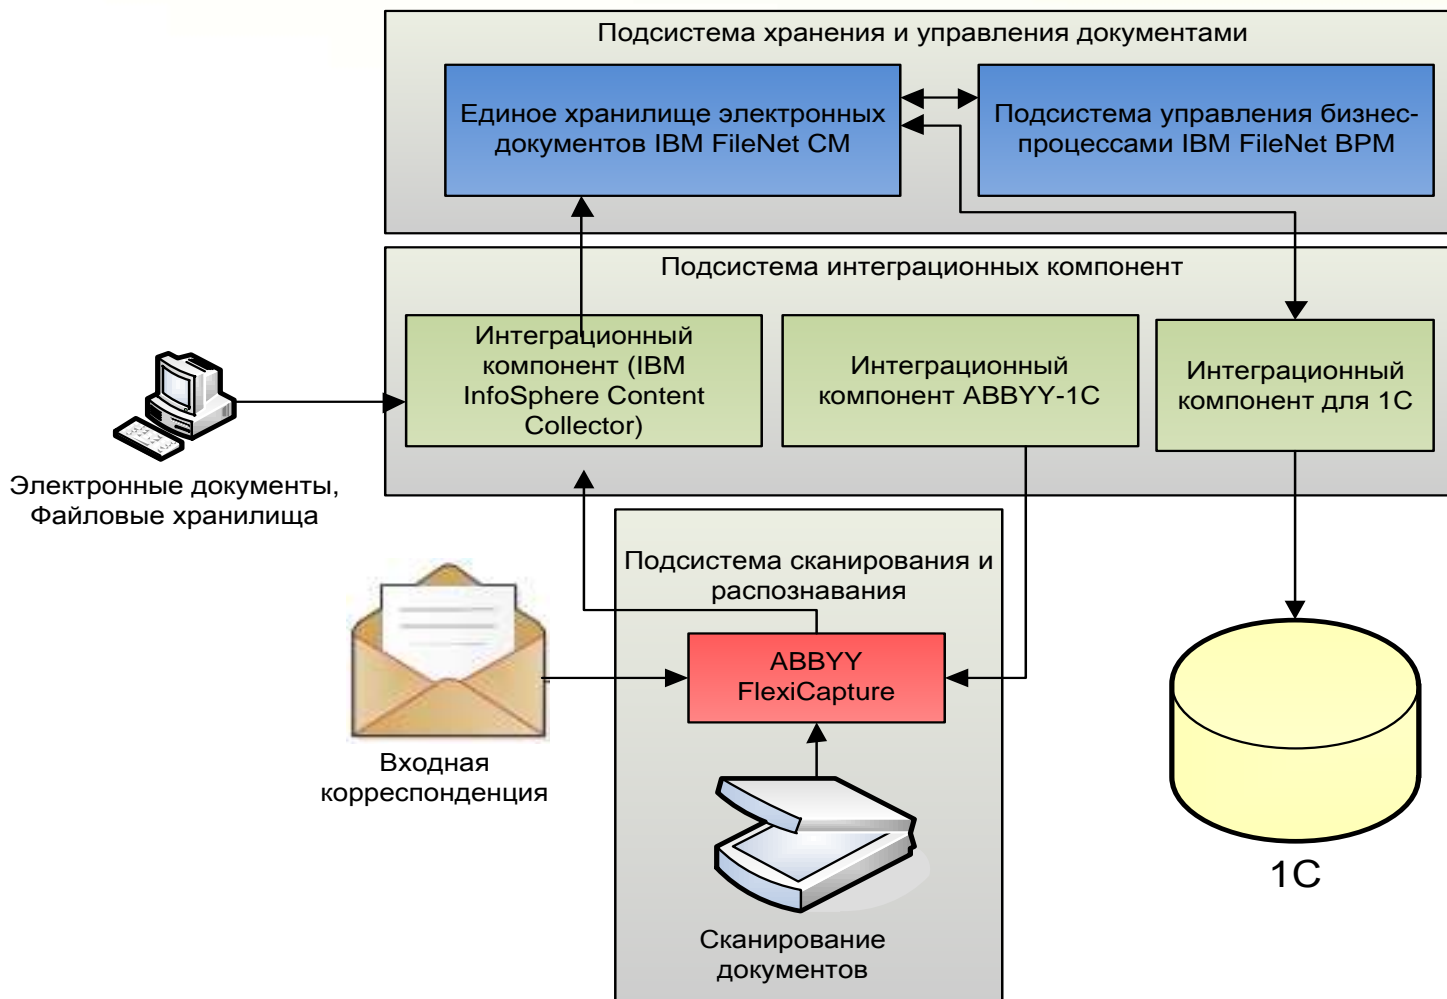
Подсистема хранения и управления документами

Единое хранилище электронных документов IBM FileNet CM

Подсистема управления бизнес-процессами IBM FileNet BPM

Подсистема интеграционных компонент

Интеграционный компонент (IBM InfoSphere Content Collector)

Интеграционный компонент ABBYY-1C

Интеграционный компонент для 1С

Электронные документы, Файловые хранилища

Подсистема сканирования и распознавания

ABBYY FlexiCapture

Входная корреспонденция

1С

Сканирование документов